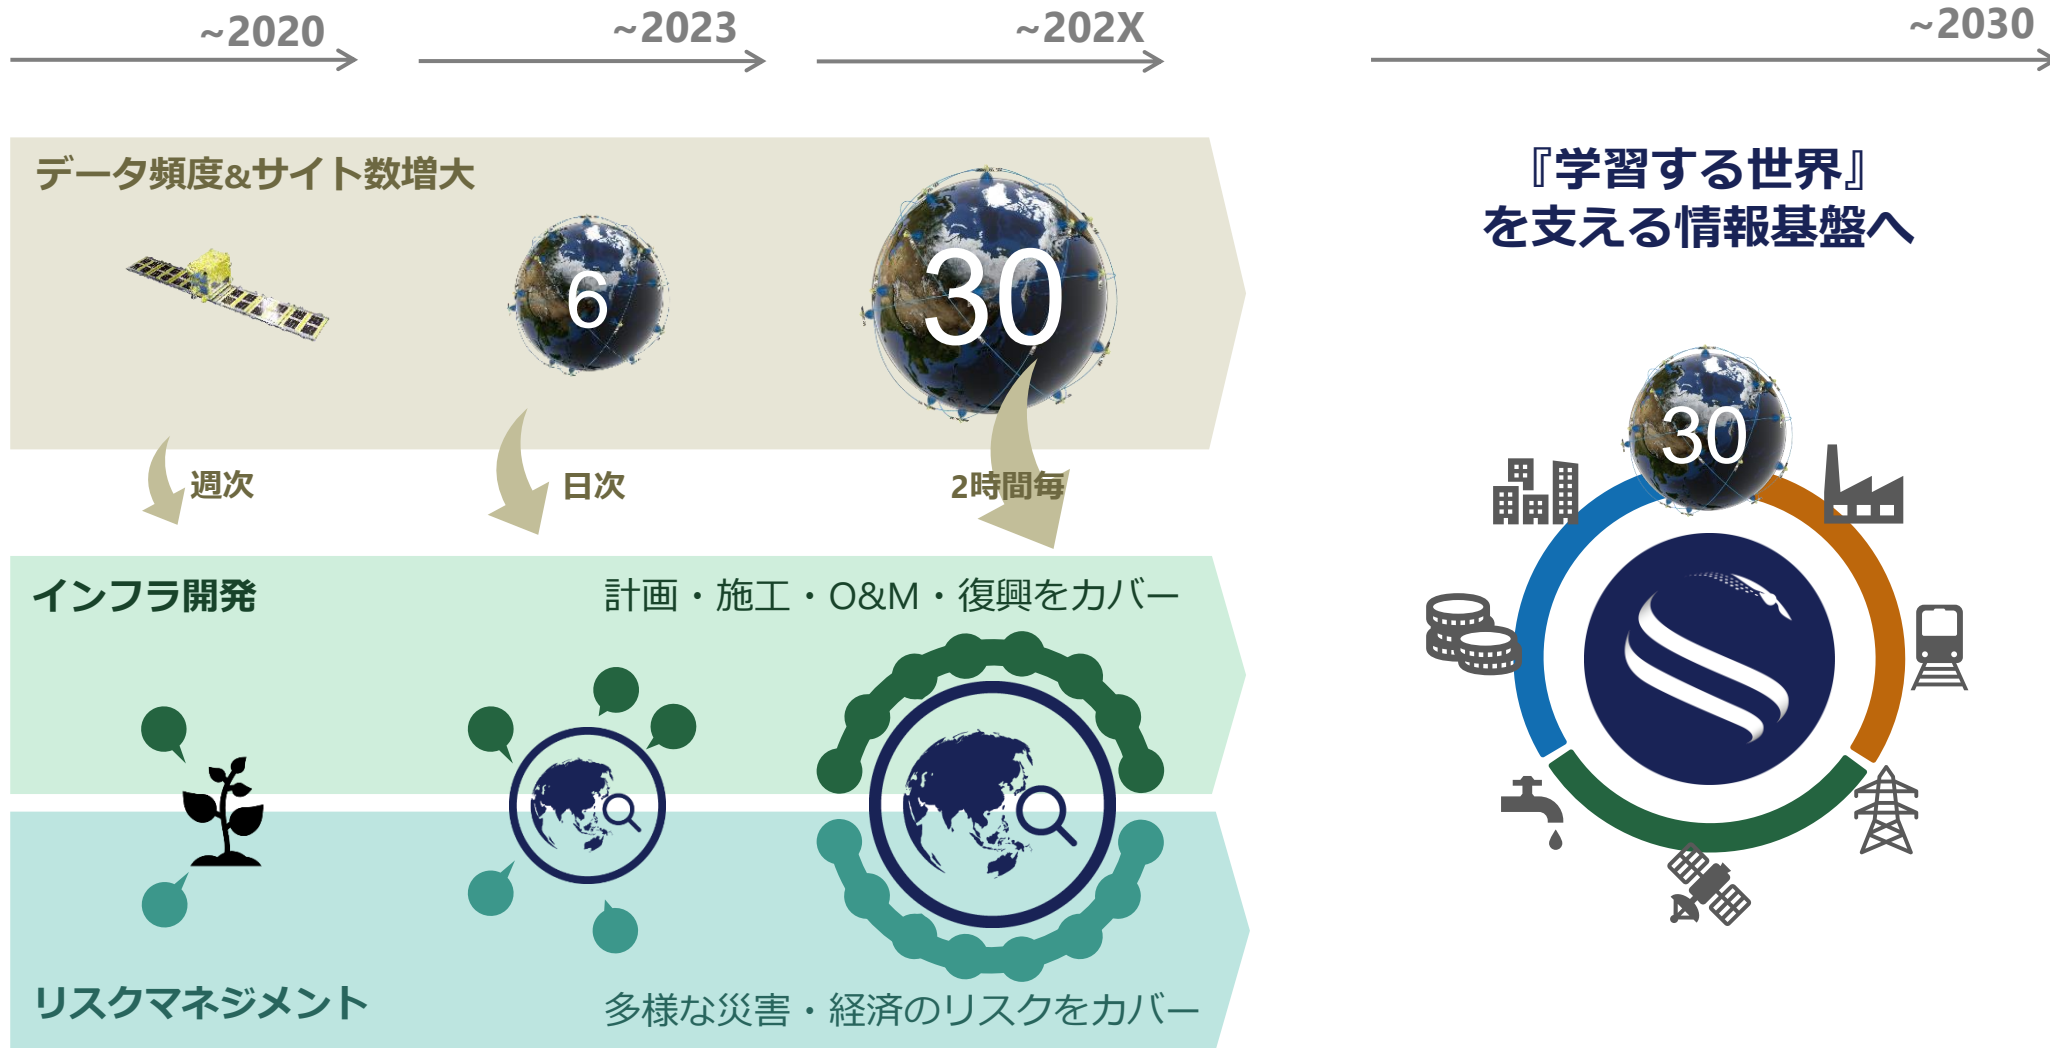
~2020

~2023

~202X

~2030

データ頻度&サイト数増大

6

30

週次

日次

2時間毎

『学習する世界』
を支える情報基盤へ

30

インフラ開発

計画・施工・O&M・復興をカバー

リスクマネジメント

多様な災害・経済のリスクをカバー